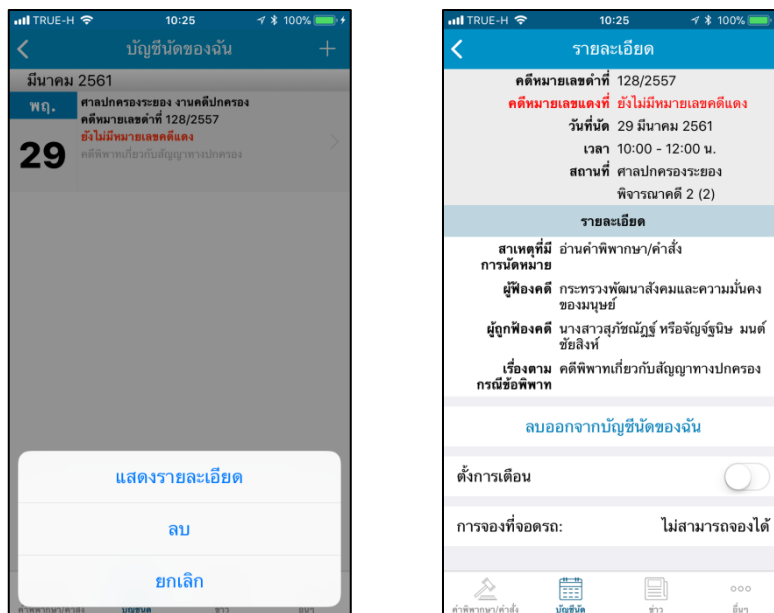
TRUE-H 10:25 100%

บัญชีนัดของฉัน

มีนาคม 2561

พฤ.

29

ศาลปกครองระยอง งานคดีปกครอง
คดีหมายเลขดำที่ 128/2557
ยังไม่มีหมายเลขคดีแดง
คดีพิพาทเกี่ยวกับสัญญาทางปกครอง

แสดงรายละเอียด

ลบ

ยกเลิก

คำพิพากษา/คำสั่ง บัญชีนัด ข่าว อื่นๆ

TRUE-H 10:25 100%

รายละเอียด

คดีหมายเลขดำที่ 128/2557
คดีหมายเลขแดงที่ ยังไม่มีหมายเลขคดีแดง
วันที่นัด 29 มีนาคม 2561
เวลา 10:00 - 12:00 น.
สถานที่ ศาลปกครองระยอง พิจารณาคดี 2 (2)

รายละเอียด

สาเหตุที่มีการนัดหมาย อ่านคำพิพากษา/คำสั่ง
ผู้ฟ้องคดี กระทรวงพัฒนาสังคมและความมั่นคงของมนุษย์
ผู้ถูกฟ้องคดี นางสาวสุภัชณัฏฐ์ หรือจัญจ์ฐนิษ มนต์ชัยสิงห์
เรื่องตามกรณีข้อพิพาท คดีพิพาทเกี่ยวกับสัญญาทางปกครอง

ลบออกจากบัญชีนัดของฉัน

ตั้งการเตือน

การจองที่จอดรถ: ไม่สามารถจองได้

คำพิพากษา/คำสั่ง บัญชีนัด ข่าว อื่นๆ